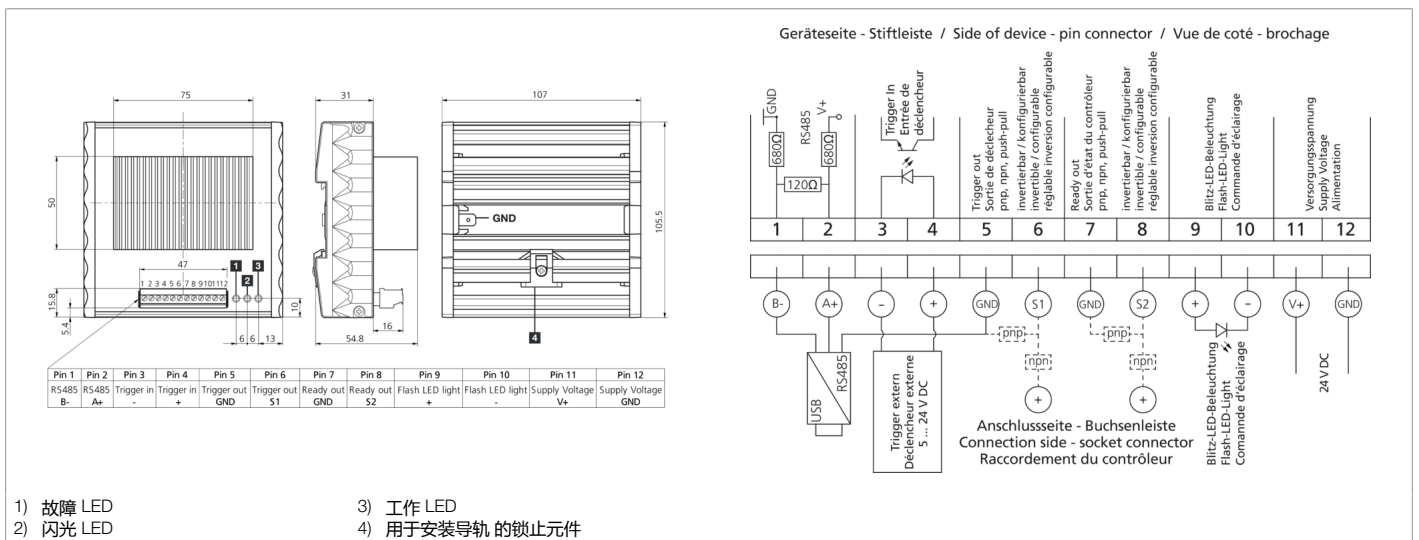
75

31

107

50

105.5

GND

47

1 2 3 4 5 6 7 8 9 10 11 12

1 2 3

15.8

5.4

10

6 6 13

16

54.8

4

| Pin 1 | Pin 2 | Pin 3 | Pin 4 | Pin 5 | Pin 6 | Pin 7 | Pin 8 | Pin 9 | Pin 10 | Pin 11 | Pin 12 |
|---|---|---|---|---|---|---|---|---|---|---|---|
| RS485 B- | RS485 A+ | Trigger in - | Trigger in + | Trigger out GND | Trigger out S1 | Ready out GND | Ready out S2 | Flash LED light + | Flash LED light - | Supply Voltage V+ | Supply Voltage GND |

Geräteseite - Stiftleiste / Side of device - pin connector / Vue de coté - brochage

GND
RS485
V+
680Ω
680Ω
120Ω

Trigger In
Entrée de déclencheur

Trigger out
Sortie de déclecheur
pnp, npn, push-pull

invertierbar / konfigurierbar
invertible / configurable
réglable inversion configurable

Ready out
Sortie d'état du contrôleur
pnp, npn, push-pull

invertierbar / konfigurierbar
invertible / configurable
réglable inversion configurable

Blitz-LED-Beleuchtung
Flash-LED-Light
Commande d'éclairage

Versorgungsspannung
Supply Voltage
Alimentation

1 2 3 4 5 6 7 8 9 10 11 12

B- A+ - + GND S1 GND S2 + - V+ GND

pnp npn pnp npn

+ +

USB RS485

Trigger extern
Déclencheur externe
5 ... 24 V DC

Anschlussseite - Buchsenleiste
Connection side - socket connector
Raccordement du contrôleur

Blitz-LED-Beleuchtung
Flash-LED-Light
Commande d'éclairage

24 V DC

1) 故障 LED
2) 闪光 LED
3) 工作 LED
4) 用于安装导轨 的锁止元件